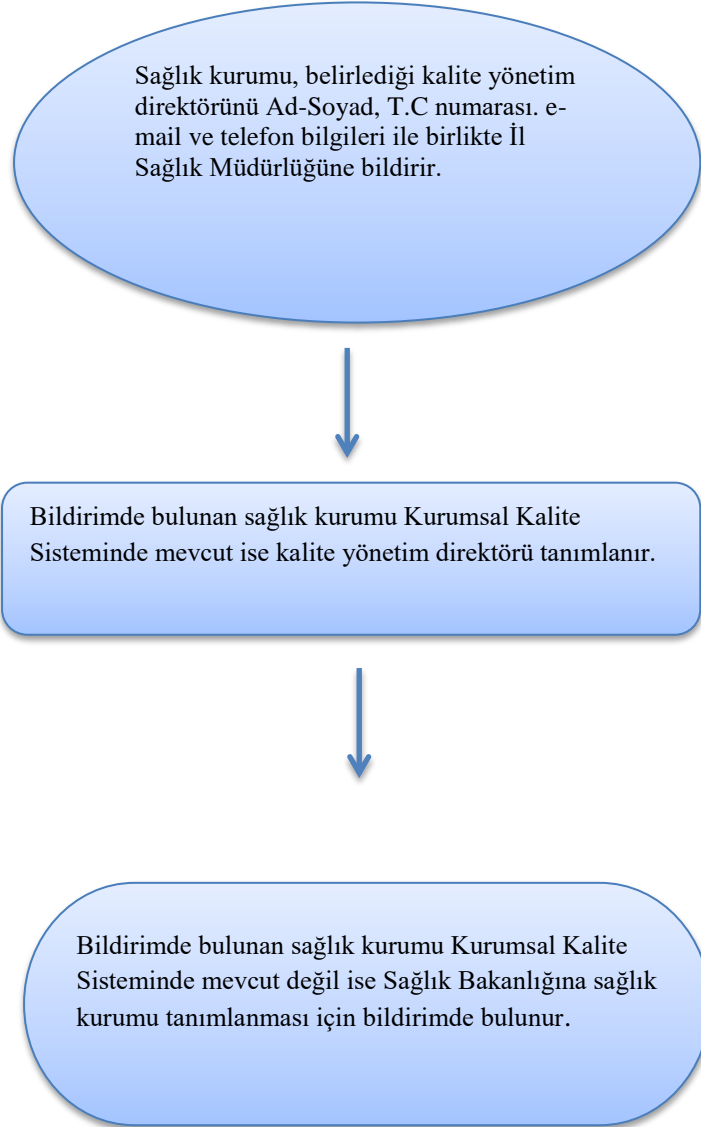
Sağlık kurumu, belirlediği kalite yönetim direktörünü Ad-Soyad, T.C numarası. e-mail ve telefon bilgileri ile birlikte İl Sağlık Müdürlüğüne bildirir.

Bildirimde bulunan sağlık kurumu Kurumsal Kalite Sisteminde mevcut ise kalite yönetim direktörü tanımlanır.

Bildirimde bulunan sağlık kurumu Kurumsal Kalite Sisteminde mevcut değil ise Sağlık Bakanlığına sağlık kurumu tanımlanması için bildirimde bulunur.